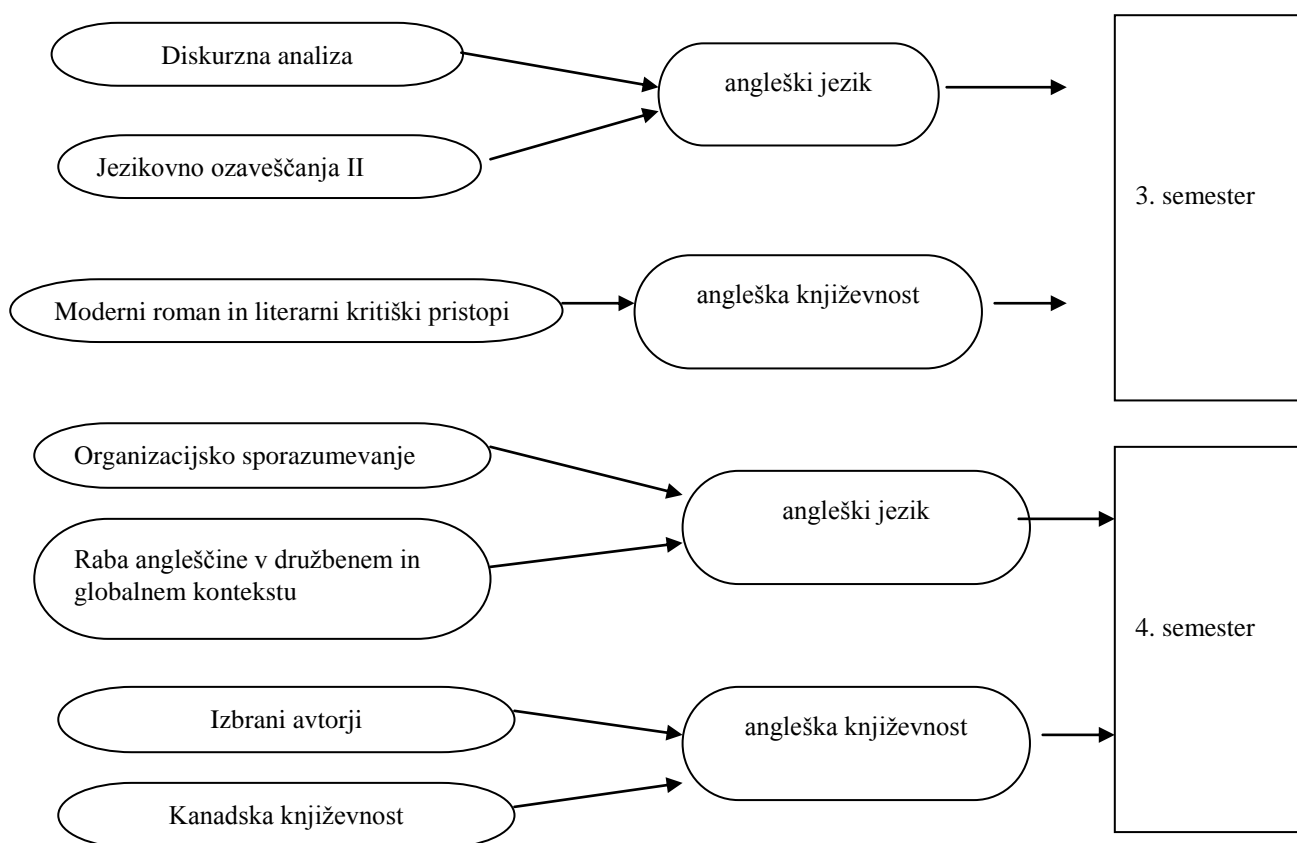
Diskurzna analiza

Jezikovno ozaveščanja II

angleški jezik

Moderni roman in literarni kritiški pristopi

angleška književnost

3. semester

Organizacijsko sporazumevanje

Raba angleščine v družbenem in globalnem kontekstu

angleški jezik

Izbrani avtorji

Kanadska književnost

angleška književnost

4. semester